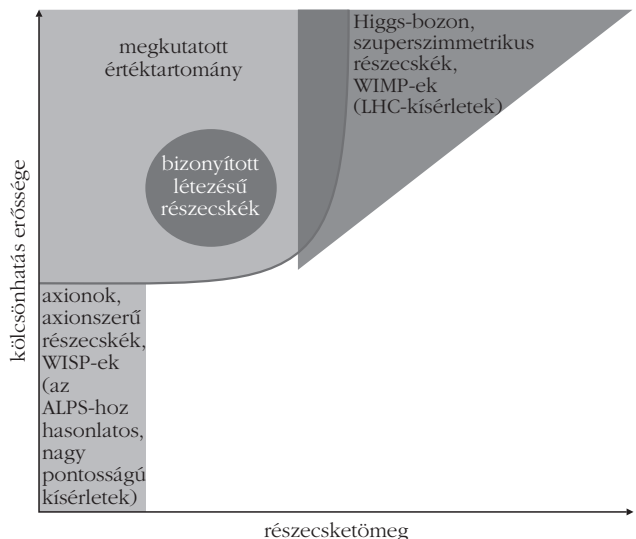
megkutatott értéktartomány

Higgs-bozon, szuperszimmetrikus részecskék, WIMP-ek (LHC-kísérletek)

bizonyított létezésű részecskék

axionok, axionszerű részecskék, WISP-ek (az ALPS-hoz hasonlatos, nagy pontosságú kísérletek)

kölcsönhatás erőssége

részecsketömeg